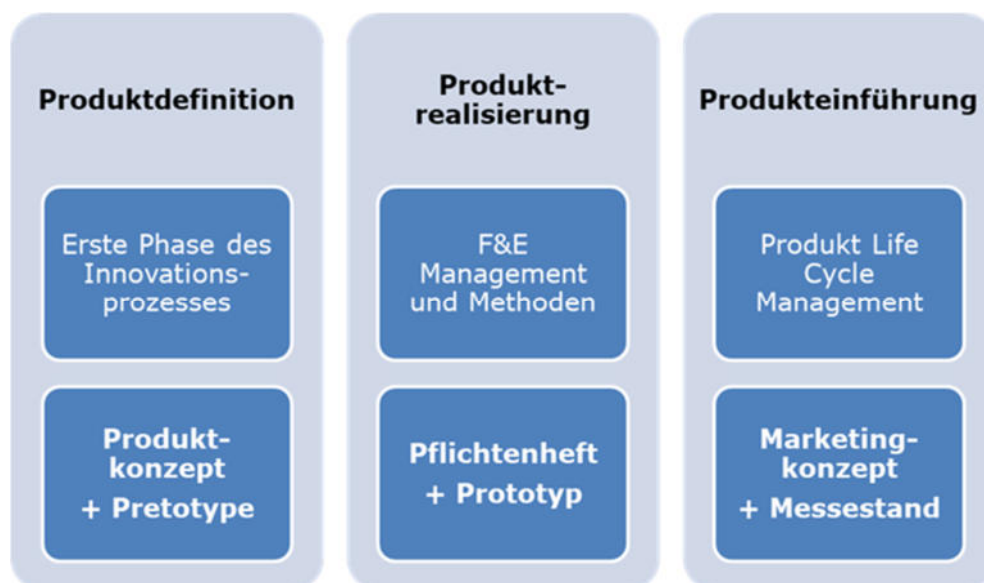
Produktdefinition

Erste Phase des Innovationsprozesses

Produktkonzept + Pretotype

Produktrealisierung

F&E Management und Methoden

Pflichtenheft + Prototyp

Produkteinführung

Produkt Life Cycle Management

Marketingkonzept + Messestand